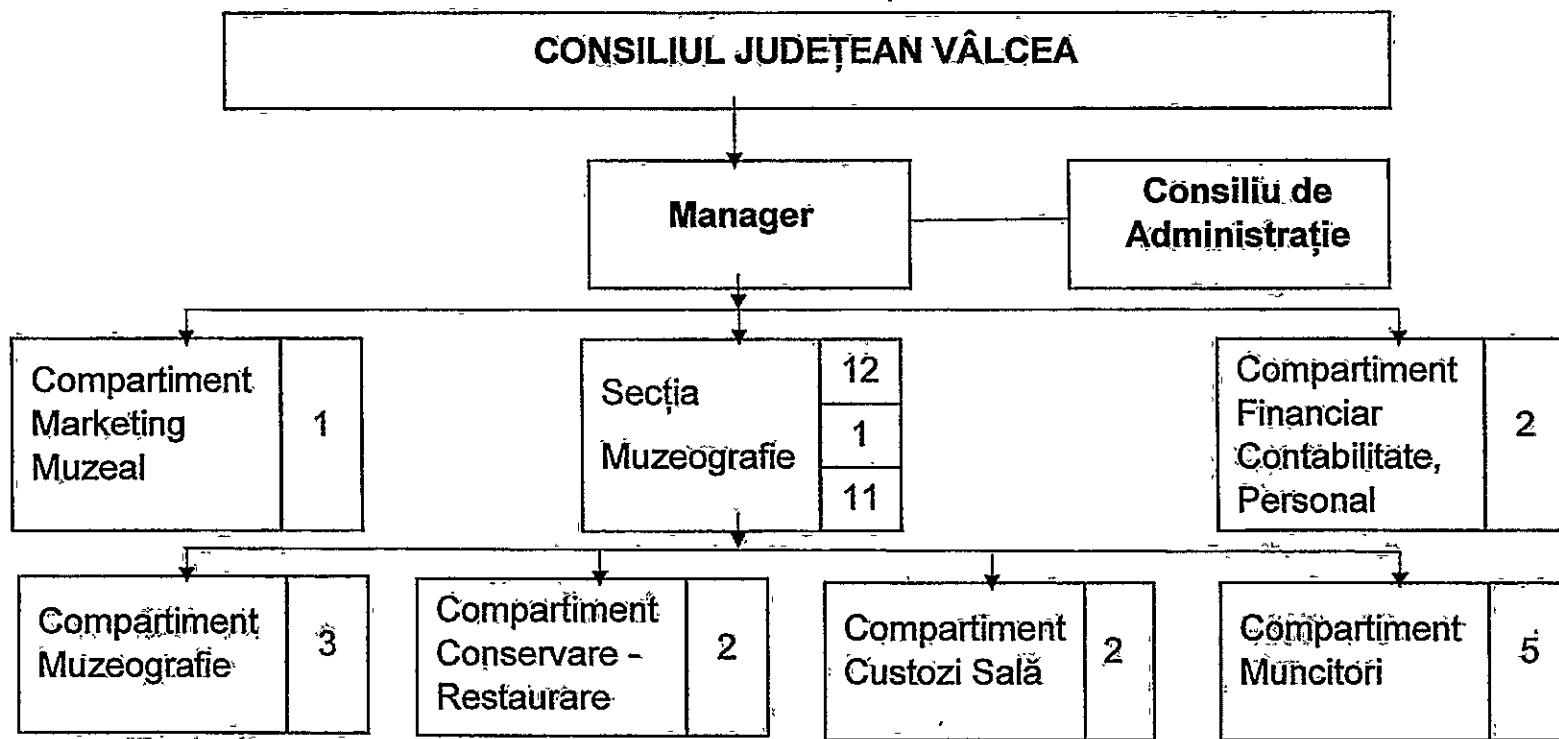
CONSILIUL JUDEȚEAN VÂLCEA

Manager

Consiliu de Administrație

Compartiment Marketing Muzeal | 1

Secția Muzeografie | 12 | 1 | 11

Compartiment Financiar Contabilitate, Personal | 2

Compartiment Muzeografie | 3

Compartiment Conservare - Restaurare | 2

Compartiment Custozi Sală | 2

Compartiment Muncitori | 5